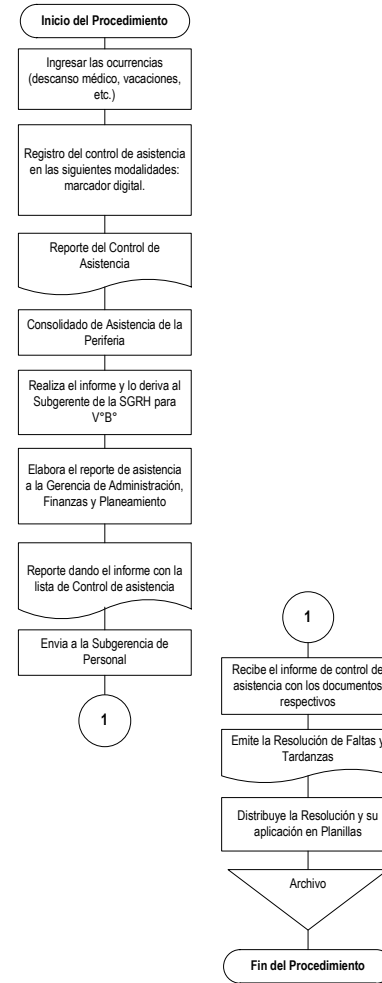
Inicio del Procedimiento

Ingresar las ocurrencias (descanso médico, vacaciones, etc.)

Registro del control de asistencia en las siguientes modalidades: marcador digital.

Reporte del Control de Asistencia

Consolidado de Asistencia de la Periferia

Realiza el informe y lo deriva al Subgerente de la SGRH para V°B°

Elabora el reporte de asistencia a la Gerencia de Administración, Finanzas y Planeamiento

Reporte dando el informe con la lista de Control de asistencia

Envia a la Subgerencia de Personal

1

1

Recibe el informe de control de asistencia con los documentos respectivos

Emite la Resolución de Faltas y Tardanzas

Distribuye la Resolución y su aplicación en Planillas

Archivo

Fin del Procedimiento